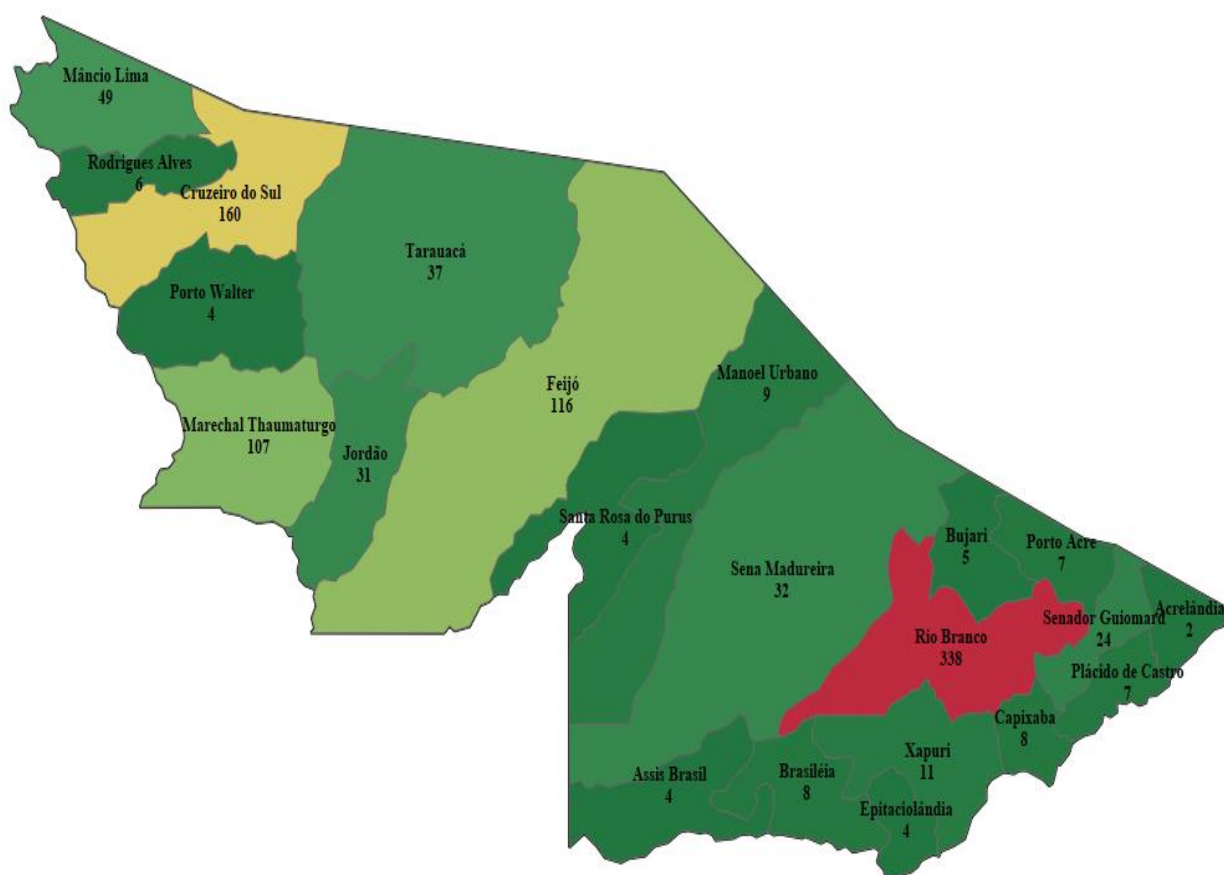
Mâncio Lima
49

Rodrigues Alves
6

Cruzeiro do Sul
160

Tarauacá
37

Porto Walter
4

Feijó
116

Manoel Urbano
9

Marechal Thaumaturgo
107

Jordão
31

Santa Rosa do Purus
4

Sena Madureira
32

Bujari
5

Porto Acre
7

Senador Guiomard
24

Acrelândia
2

Rio Branco
338

Plácido de Castro
7

Capixaba
8

Xapuri
11

Assis Brasil
4

Brasiléia
8

Epitaciolândia
4